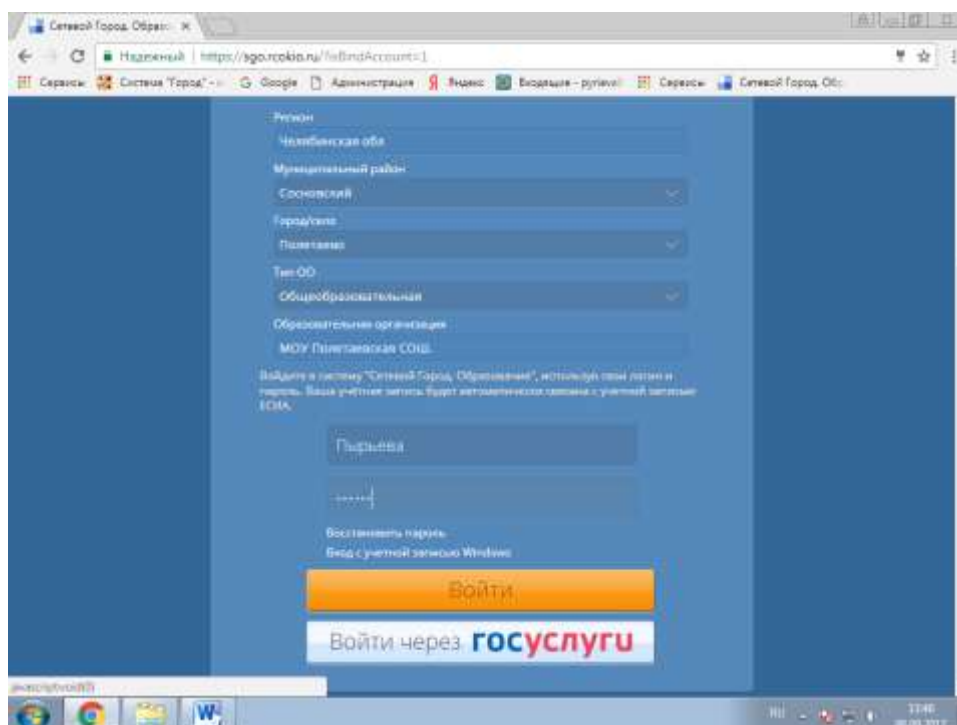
Сетевой Город. Образо ×

Надежный | https://sgo.rcokio.ru/?isBindAccount=1

Сервисы | Система "Город" - | Google | Администрация | Яндекс | Входящие - pyrieva | Сервисы | Сетевой Город. Обр

Регион

Челябинская обл

Муниципальный район

Сосновский

Город/село

Полетаево

Тип ОО

Общеобразовательная

Образовательная организация

МОУ Полетаевская СОШ

Войдите в систему "Сетевой Город. Образование", используя свои логин и пароль. Ваша учётная запись будет автоматически связана с учетной записью ЕСИА.

Пырьева

••••••

Восстановить пароль

Вход с учетной записью Windows

Войти

Войти через госуслуги

javascript:void(0)

RU 11:46